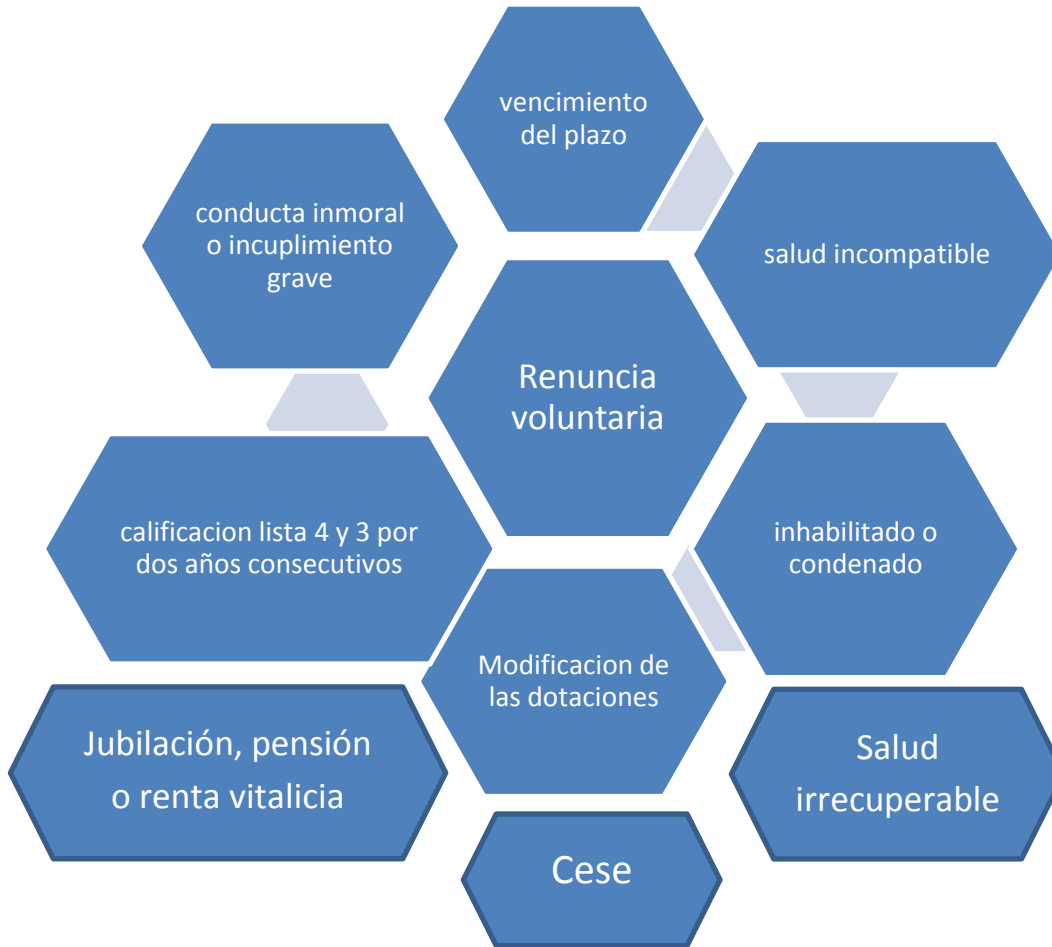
vencimiento del plazo

conducta inmoral o incuplimiento grave

salud incompatible

Renuncia voluntaria

calificacion lista 4 y 3 por dos años consecutivos

inhabilitado o condenado

Modificacion de las dotaciones

Jubilación, pensión o renta vitalicia

Salud irrecuperable

Cese